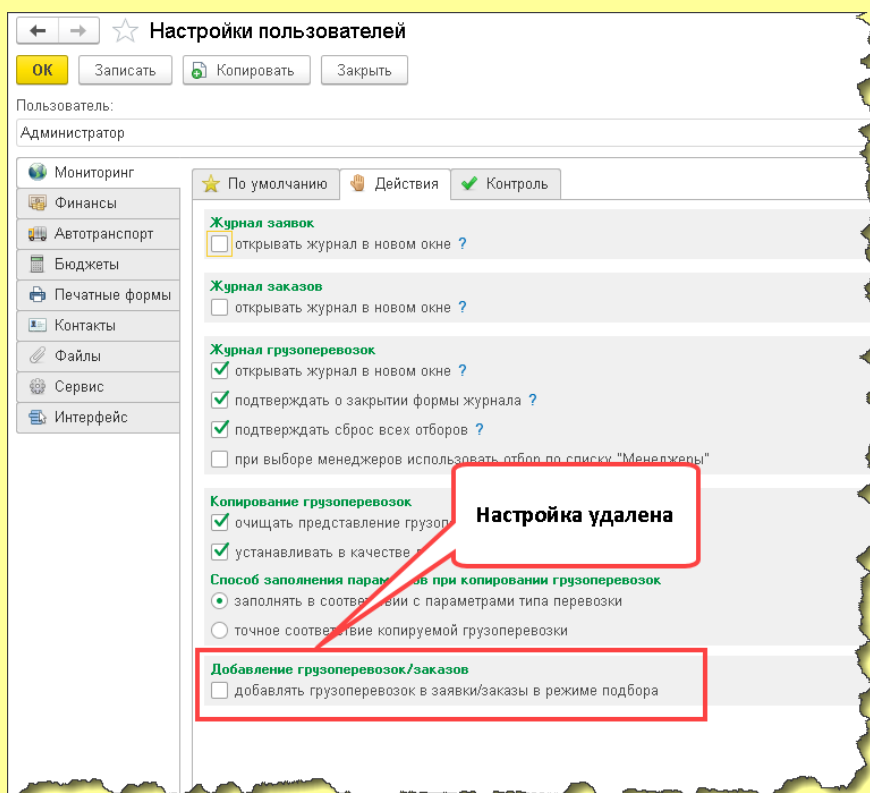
Настройки пользователей

ОК
Записать
Копировать
Закрыть

Пользователь:
Администратор

Мониторинг
Финансы
Автотранспорт
Бюджеты
Печатные формы
Контакты
Файлы
Сервис
Интерфейс

По умолчанию
Действия
Контроль

Журнал заявок
открывать журнал в новом окне ?

Журнал заказов
открывать журнал в новом окне ?

Журнал грузоперевозок
открывать журнал в новом окне ?
подтверждать о закрытии формы журнала ?
подтверждать сброс всех отборов ?
при выборе менеджеров использовать отбор по списку "Менеджеры"

Копирование грузоперевозок
очищать представление грузо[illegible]
устанавливать в качестве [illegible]
Способ заполнения парам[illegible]ов при копировании грузоперевозок
заполнять в соотве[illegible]вии с параметрами типа перевозки
точное соотве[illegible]ие копируемой грузоперевозки

Настройка удалена

Добавление грузоперевозок/заказов
добавлять грузоперевозок в заявки/заказы в режиме подбора